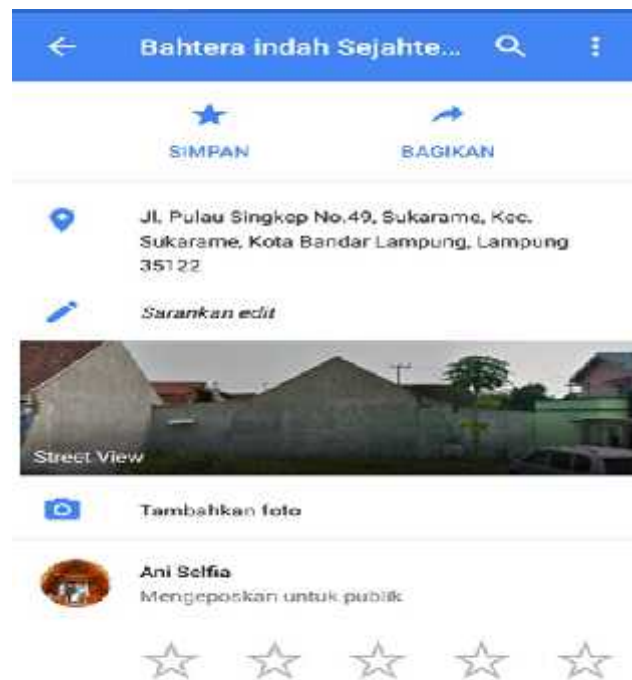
Bahtera indah Sejahte...

SIMPAN

BAGIKAN

Jl. Pulau Singkep No.49, Sukarame, Kec. Sukarame, Kota Bandar Lampung, Lampung 35122

Sarankan edit

Street View

Tambahkan foto

Ani Selfia
Mengeposkan untuk publik